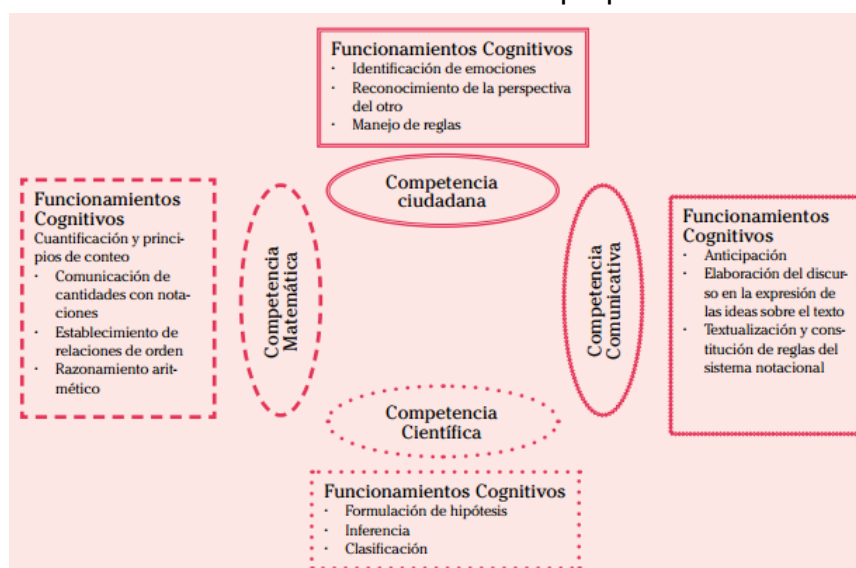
Funcionamientos Cognitivos
· Identificación de emociones
· Reconocimiento de la perspectiva del otro
· Manejo de reglas

Competencia ciudadana

Funcionamientos Cognitivos
Cuantificación y principios de conteo
· Comunicación de cantidades con notaciones
· Establecimiento de relaciones de orden
· Razonamiento aritmético

Competencia Matemática

Competencia Comunicativa

Funcionamientos Cognitivos
· Anticipación
· Elaboración del discurso en la expresión de las ideas sobre el texto
· Textualización y constitución de reglas del sistema notacional

Competencia Científica

Funcionamientos Cognitivos
· Formulación de hipótesis
· Inferencia
· Clasificación